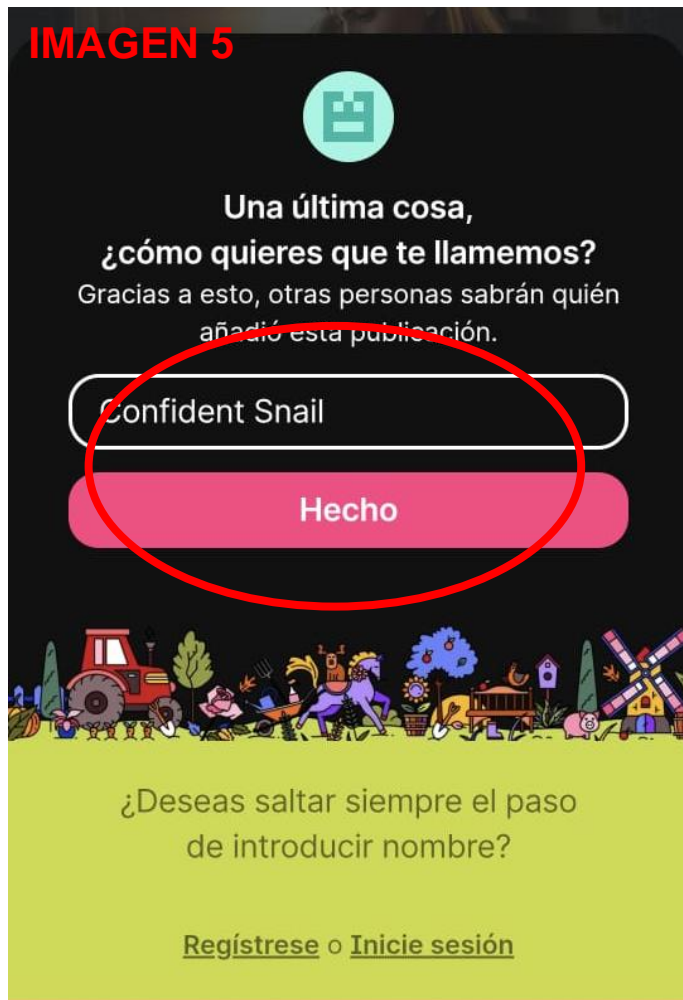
IMAGEN 5

Una última cosa,
¿cómo quieres que te llamemos?
Gracias a esto, otras personas sabrán quién añadió esta publicación.

Confident Snail

Hecho

¿Deseas saltar siempre el paso de introducir nombre?

Regístrese o Inicie sesión